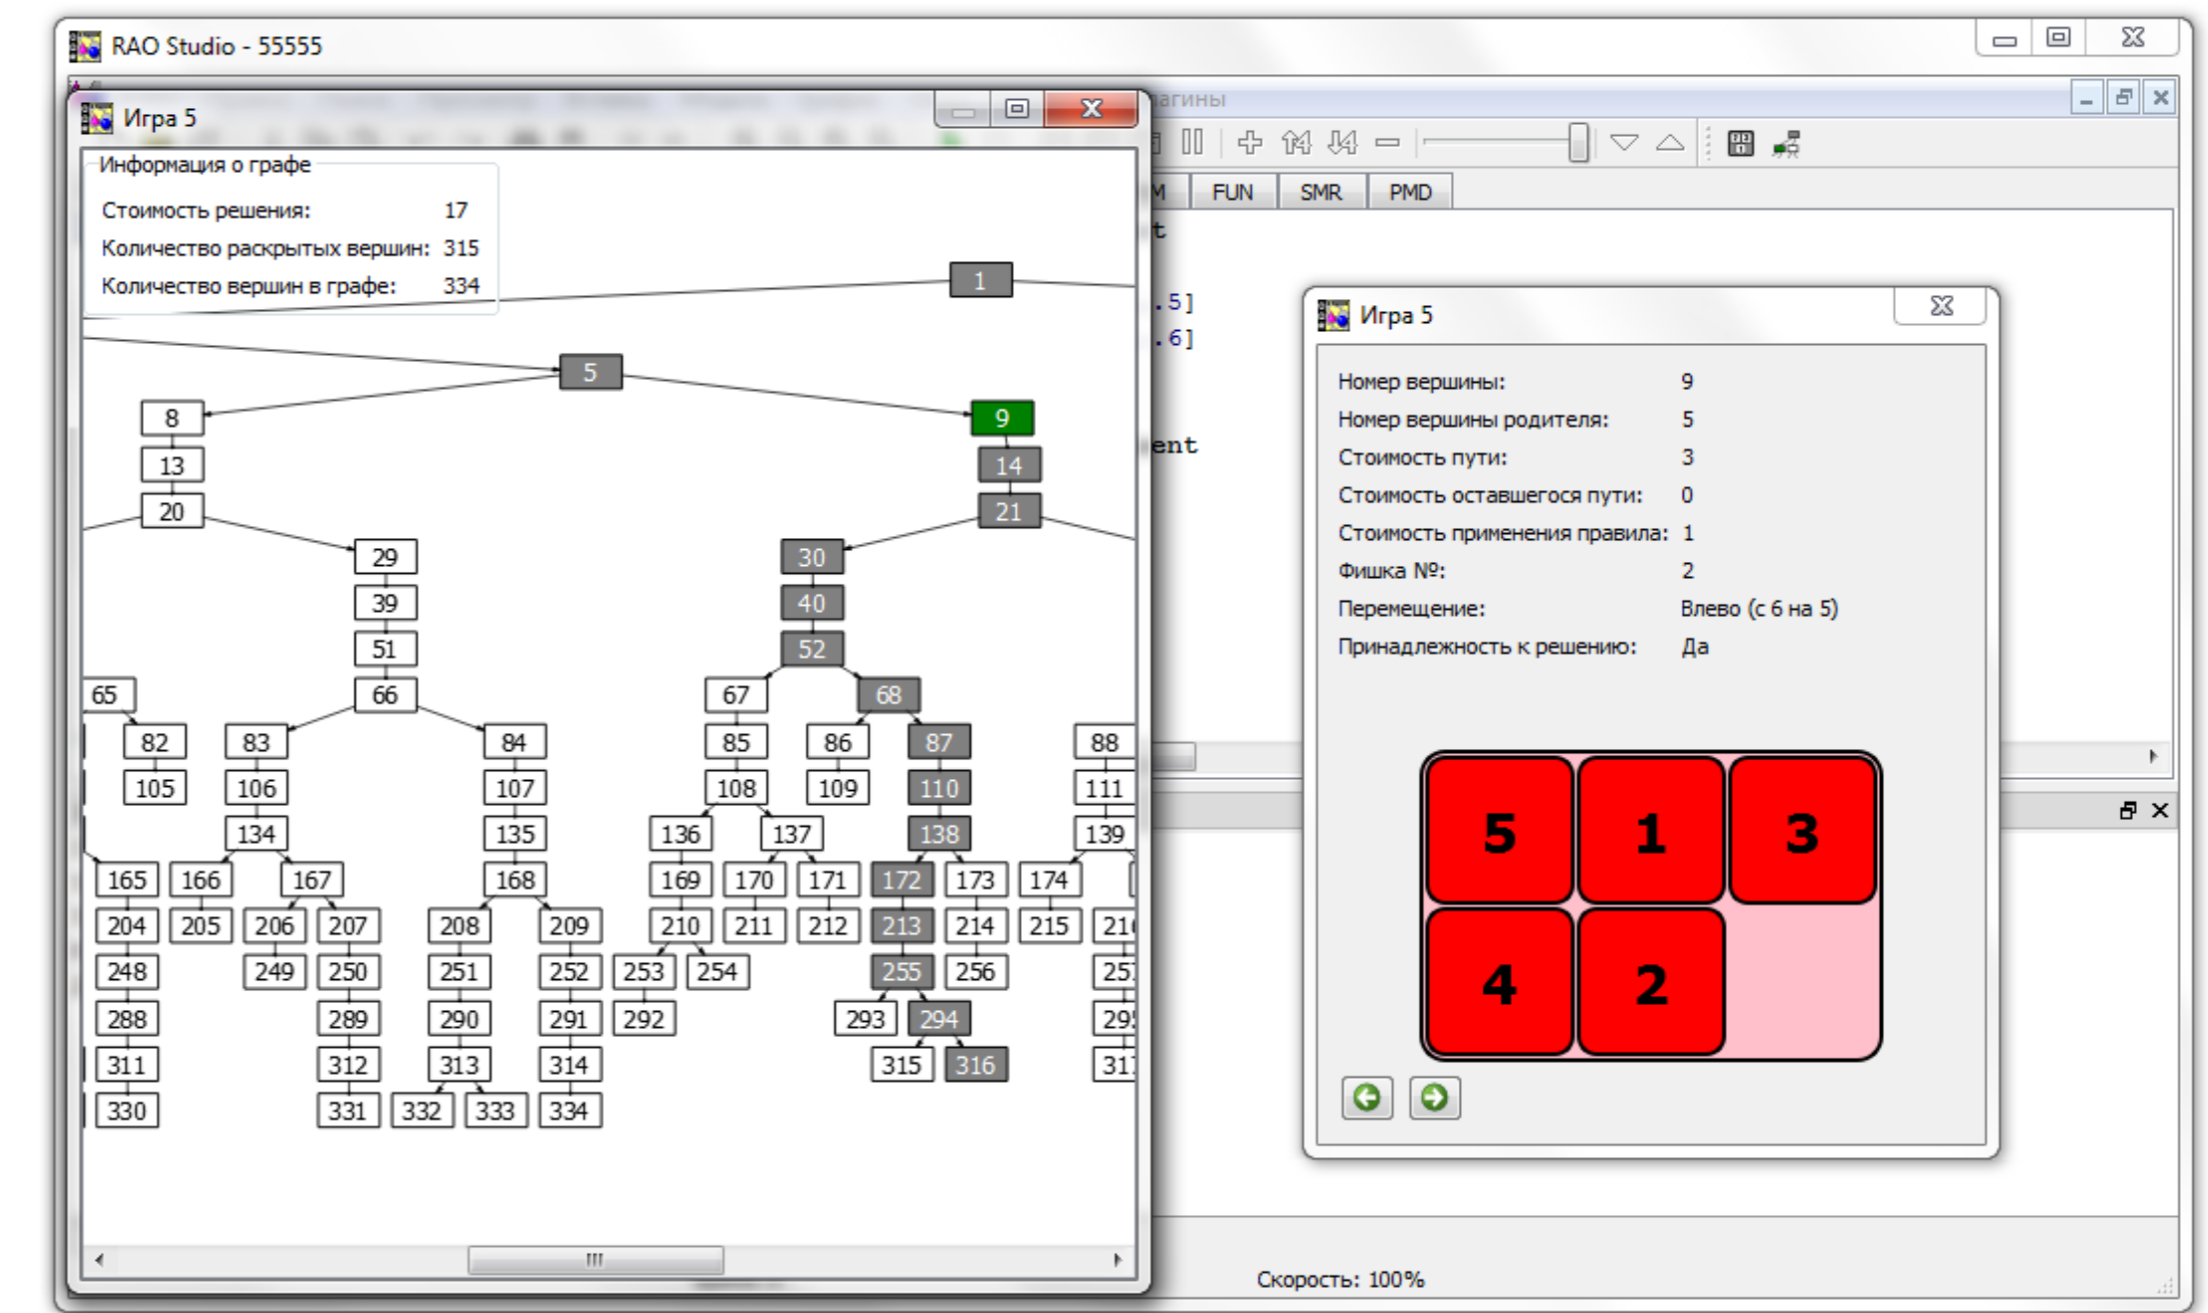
RAO Studio - 55555

Игра 5

Информация о графе
Стоимость решения: 17
Количество раскрытых вершин: 315
Количество вершин в графе: 334

1
5
8 9
13 14
20 21
29 30
39 40
51 52
65 66 67 68
82 83 84 85 86 87 88
105 106 107 108 109 110 111
134 135 136 137 138 139
165 166 167 168 169 170 171 172 173 174
204 205 206 207 208 209 210 211 212 213 214 215 21
248 249 250 251 252 253 254 255 256 25
288 289 290 291 292 293 294 29
311 312 313 314 315 316 31
330 331 332 333 334

агины
M FUN SMR PMD
t
.5]
.6]
ent

Игра 5
Номер вершины: 9
Номер вершины родителя: 5
Стоимость пути: 3
Стоимость оставшегося пути: 0
Стоимость применения правила: 1
Фишка №: 2
Перемещение: Влево (с 6 на 5)
Принадлежность к решению: Да

5 1 3
4 2

Скорость: 100%